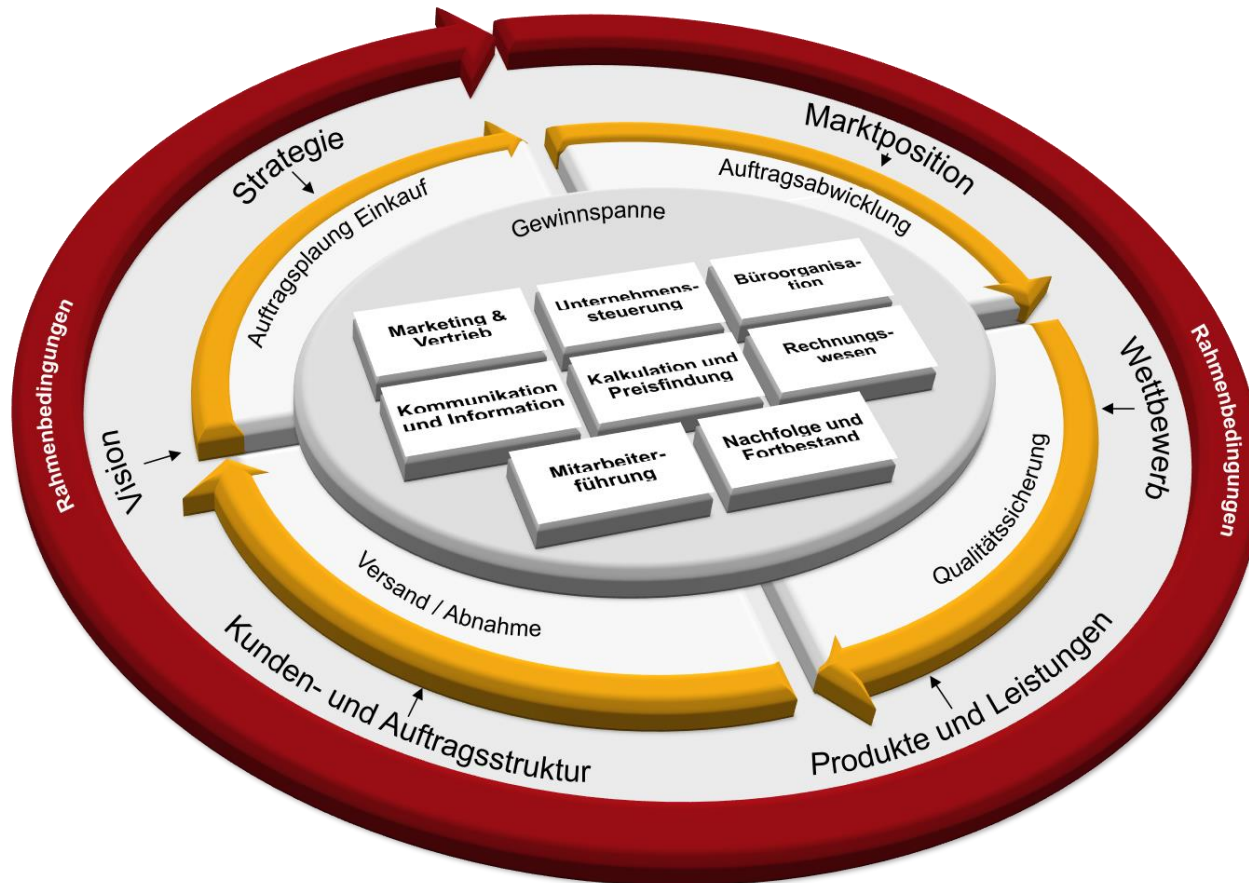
Strategie

Marktposition

Auftragsplaung Einkauf

Auftragsabwicklung

Gewinnspanne

Marketing & Vertrieb

Unternehmenssteuerung

Büroorganisation

Kalkulation und Preisfindung

Rechnungswesen

Kommunikation und Information

Nachfolge und Fortbestand

Mitarbeiterführung

Rahmenbedingungen

Rahmenbedingungen

Vision

Wettbewerb

Qualitätssicherung

Versand / Abnahme

Kunden- und Auftragsstruktur

Produkte und Leistungen